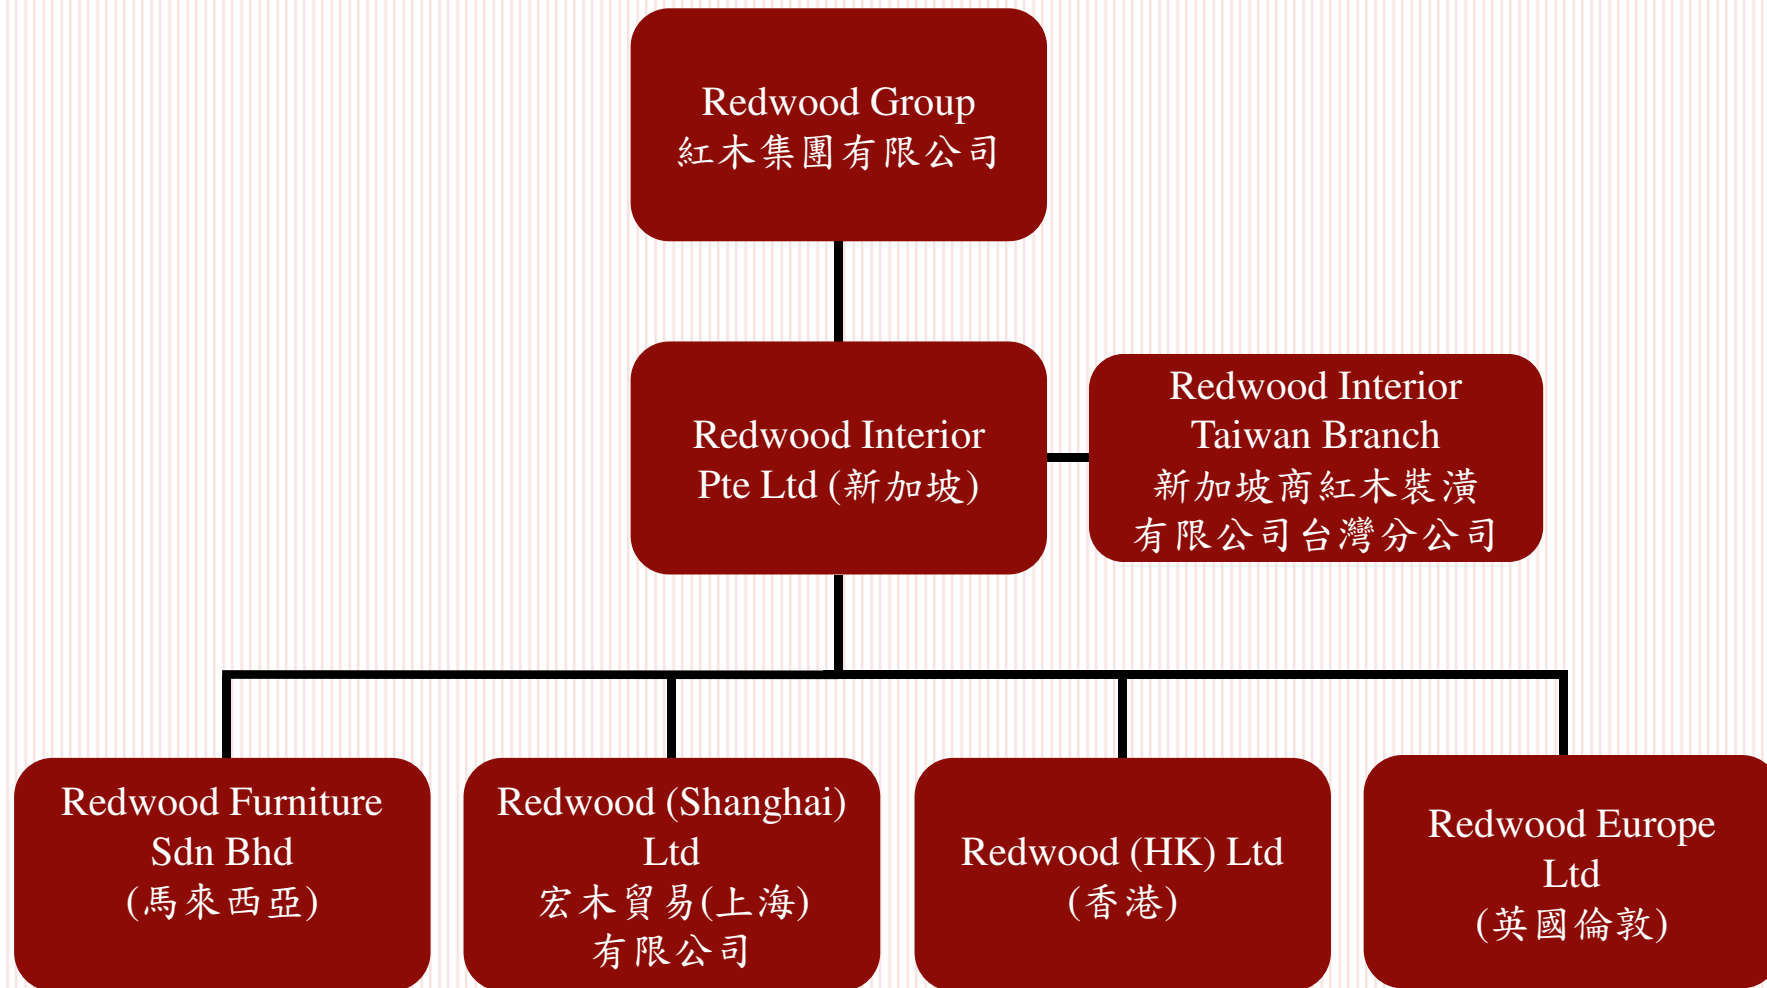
Redwood Group
紅木集團有限公司

Redwood Interior
Pte Ltd (新加坡)

Redwood Interior
Taiwan Branch
新加坡商紅木裝潢
有限公司台灣分公司

Redwood Furniture
Sdn Bhd
(馬來西亞)

Redwood (Shanghai)
Ltd
宏木貿易(上海)
有限公司

Redwood (HK) Ltd
(香港)

Redwood Europe
Ltd
(英國倫敦)